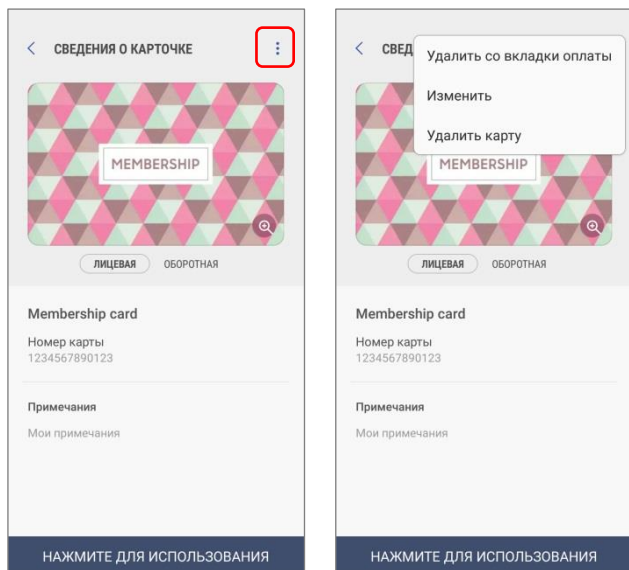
< СВЕДЕНИЯ О КАРТОЧКЕ

MEMBERSHIP

ЛИЦЕВАЯ ОБОРОТНАЯ

Membership card

Номер карты
1234567890123

Примечания

Мои примечания

НАЖМИТЕ ДЛЯ ИСПОЛЬЗОВАНИЯ

< СВЕД

Удалить со вкладки оплаты

Изменить

Удалить карту

MEMBERSHIP

ЛИЦЕВАЯ ОБОРОТНАЯ

Membership card

Номер карты
1234567890123

Примечания

Мои примечания

НАЖМИТЕ ДЛЯ ИСПОЛЬЗОВАНИЯ